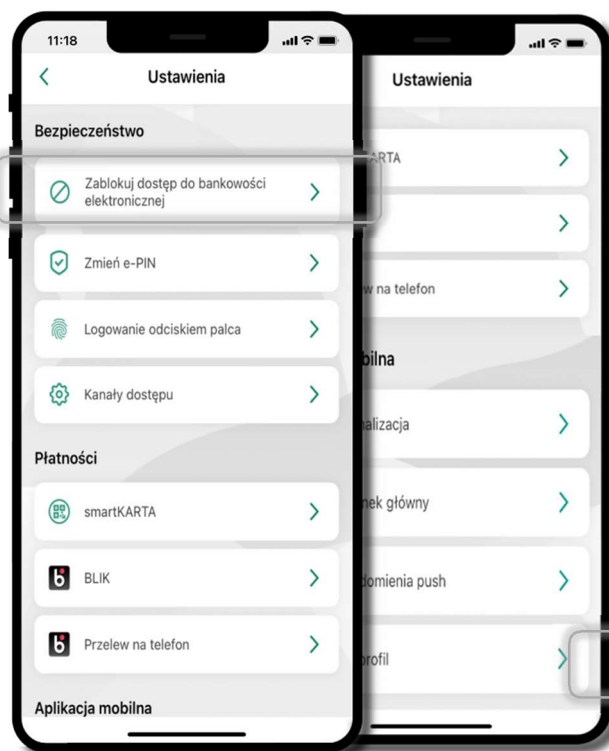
11:18

Ustawienia

Bezpieczeństwo

Zablokuj dostęp do bankowości elektronicznej

Zmień e-PIN

Logowanie odciskiem palca

Kanały dostępu

Płatności

smartKARTA

BLIK

Przelew na telefon

Aplikacja mobilna

Ustawienia

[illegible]ARTA

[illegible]w na telefon

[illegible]bilna

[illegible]alizacja

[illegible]nek główny

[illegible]domienia push

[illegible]profil